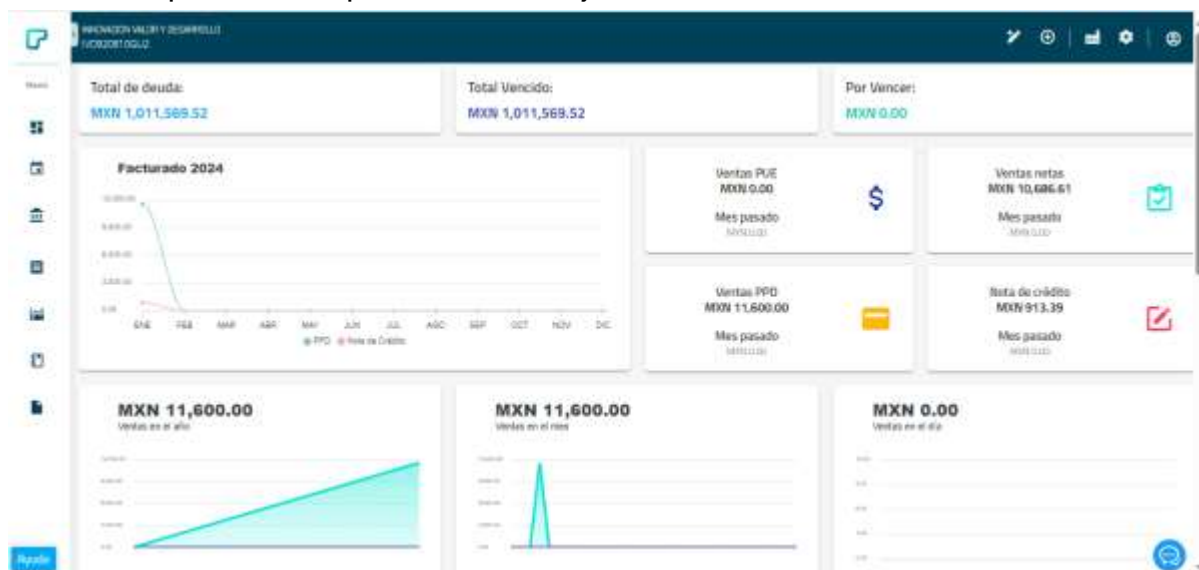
INNOVACION VALOR Y DESARROLLO
IVD0208100LU2

Menú

Total de deuda:
MXN 1,011,569.52

Total Vencido:
MXN 1,011,569.52

Por Vencer:
MXN 0.00

Facturado 2024

ENE FEB MAR ABR MAY JUN JUL AGO SEP OCT NOV DIC

PPD Nota de Crédito

Ventas PUE
MXN 0.00
Mes pasado
MXN 0.00

Ventas netas
MXN 10,686.61
Mes pasado
MXN 0.00

Ventas PPD
MXN 11,600.00
Mes pasado
MXN 0.00

Nota de crédito
MXN 913.39
Mes pasado
MXN 0.00

MXN 11,600.00
Ventas en el año

MXN 11,600.00
Ventas en el mes

MXN 0.00
Ventas en el día

Ayuda